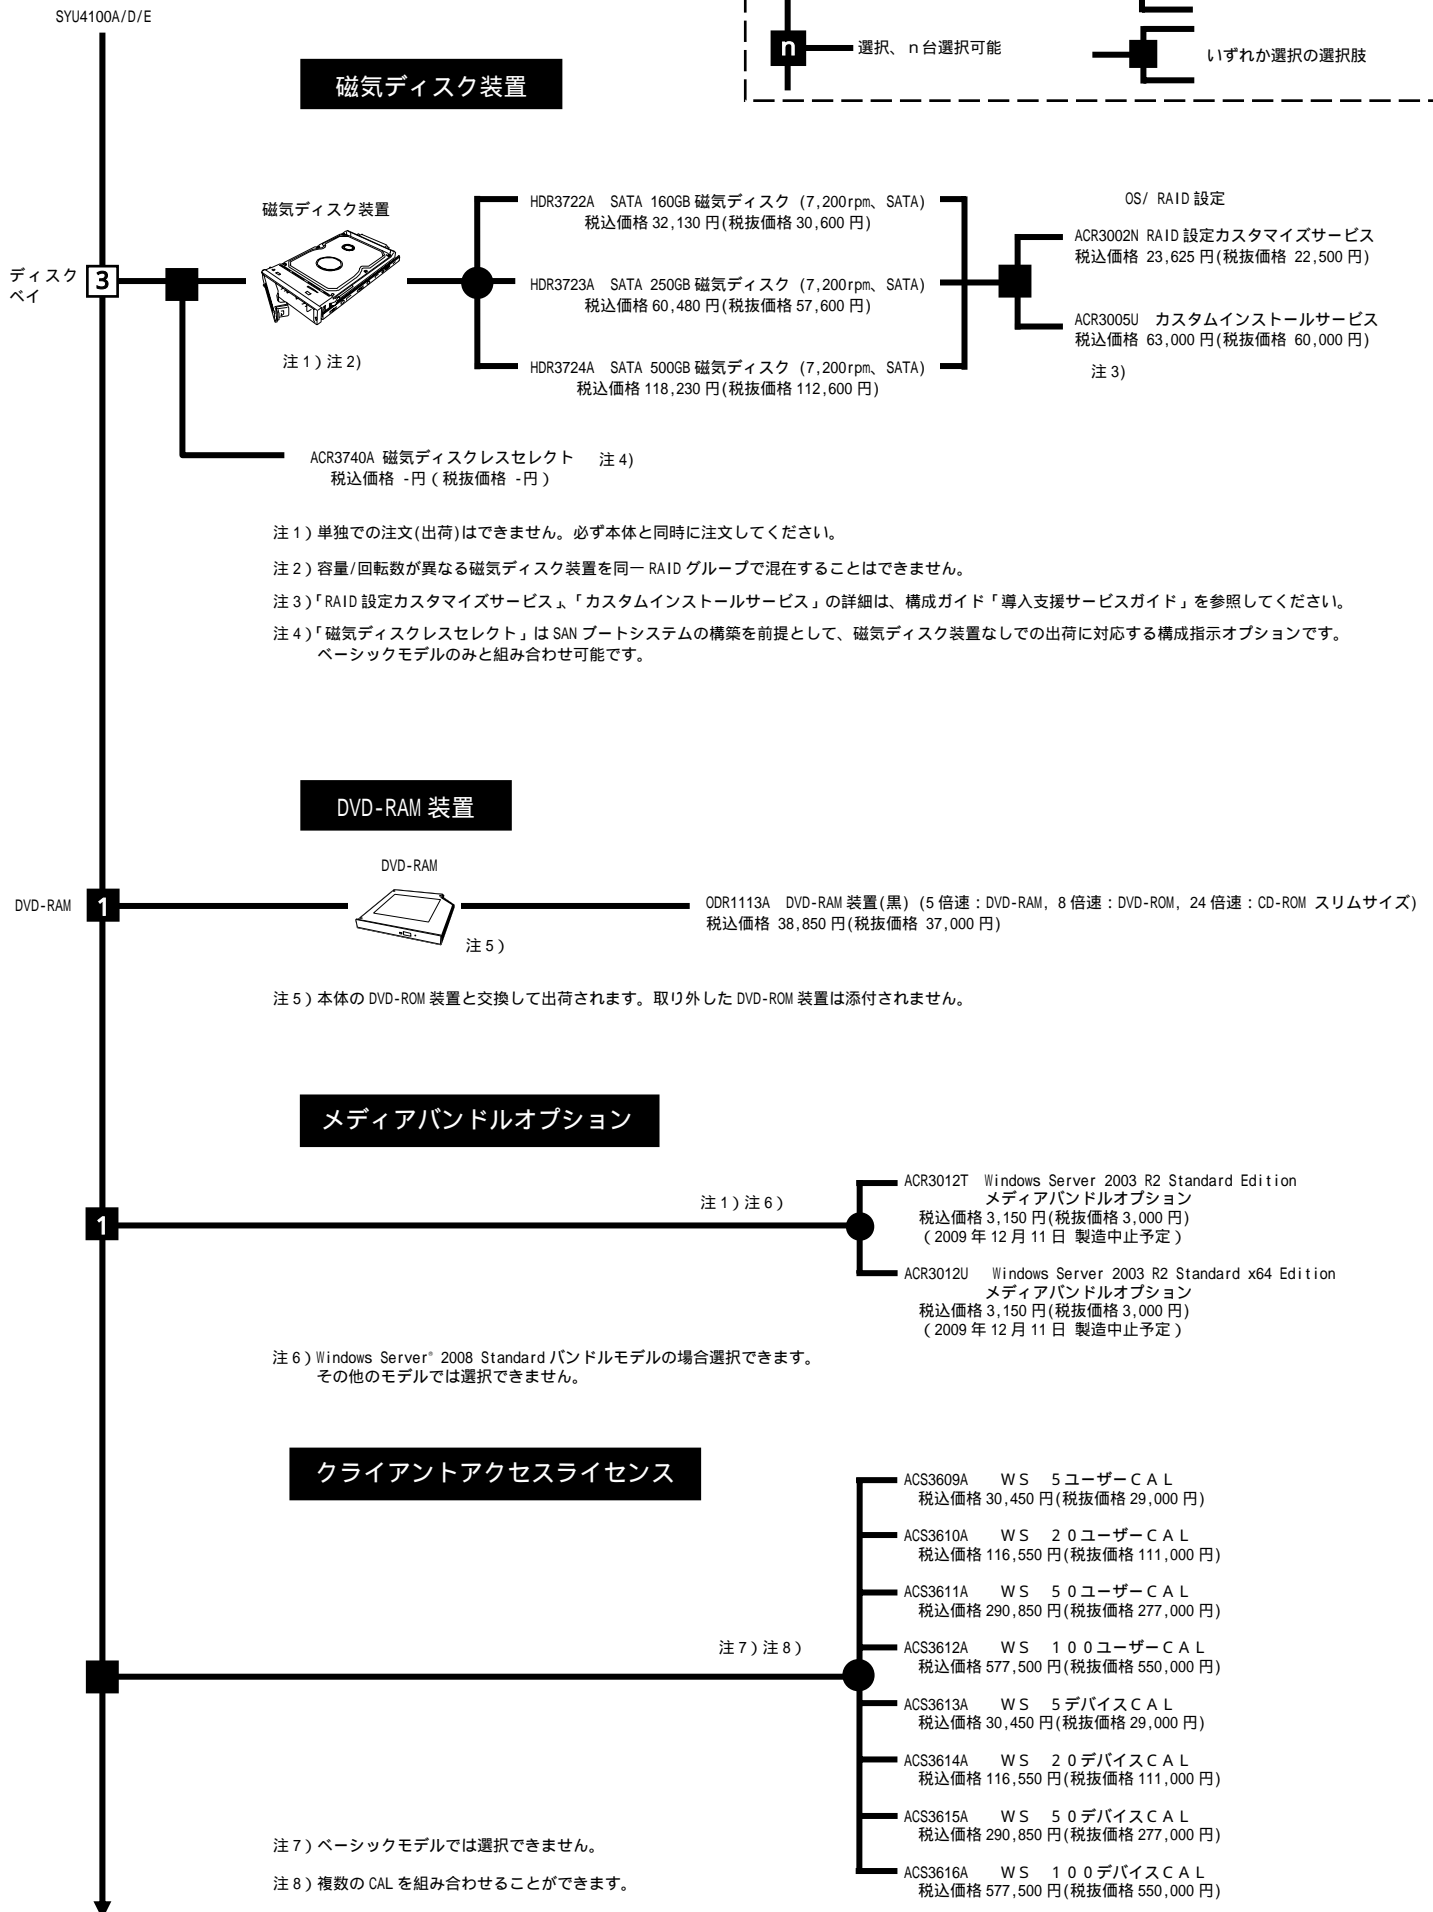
SYU4100A/D/E

n 選択、n台選択可能

いずれか選択の選択肢

磁気ディスク装置

磁気ディスク装置

ディスクベイ 3

注1）注2)

HDR3722A SATA 160GB 磁気ディスク (7,200rpm、SATA)
税込価格 32,130 円(税抜価格 30,600 円)

HDR3723A SATA 250GB 磁気ディスク (7,200rpm、SATA)
税込価格 60,480 円(税抜価格 57,600 円)

HDR3724A SATA 500GB 磁気ディスク (7,200rpm、SATA)
税込価格 118,230 円(税抜価格 112,600 円)

OS/ RAID 設定

ACR3002N RAID 設定カスタマイズサービス
税込価格 23,625 円(税抜価格 22,500 円)

ACR3005U カスタムインストールサービス
税込価格 63,000 円(税抜価格 60,000 円)

注3)

ACR3740A 磁気ディスクレスセレクト 注4)
税込価格 -円（税抜価格 -円）

注1）単独での注文(出荷)はできません。必ず本体と同時に注文してください。

注2）容量/回転数が異なる磁気ディスク装置を同一 RAID グループで混在することはできません。

注3）「RAID 設定カスタマイズサービス」、「カスタムインストールサービス」の詳細は、構成ガイド「導入支援サービスガイド」を参照してください。

注4）「磁気ディスクレスセレクト」は SAN ブートシステムの構築を前提として、磁気ディスク装置なしでの出荷に対応する構成指示オプションです。ベーシックモデルのみと組み合わせ可能です。

DVD-RAM 装置

DVD-RAM

DVD-RAM 1

注5）

ODR1113A DVD-RAM 装置(黒) (5 倍速：DVD-RAM, 8 倍速：DVD-ROM, 24 倍速：CD-ROM スリムサイズ)
税込価格 38,850 円(税抜価格 37,000 円)

注5）本体の DVD-ROM 装置と交換して出荷されます。取り外した DVD-ROM 装置は添付されません。

メディアバンドルオプション

1

注1）注6）

ACR3012T Windows Server 2003 R2 Standard Edition
メディアバンドルオプション
税込価格 3,150 円(税抜価格 3,000 円)
（2009 年 12 月 11 日 製造中止予定）

ACR3012U Windows Server 2003 R2 Standard x64 Edition
メディアバンドルオプション
税込価格 3,150 円(税抜価格 3,000 円)
（2009 年 12 月 11 日 製造中止予定）

注6）Windows Server® 2008 Standard バンドルモデルの場合選択できます。
その他のモデルでは選択できません。

クライアントアクセスライセンス

注7）注8）

ACS3609A ＷＳ ５ユーザーＣＡＬ
税込価格 30,450 円(税抜価格 29,000 円)

ACS3610A ＷＳ ２０ユーザーＣＡＬ
税込価格 116,550 円(税抜価格 111,000 円)

ACS3611A ＷＳ ５０ユーザーＣＡＬ
税込価格 290,850 円(税抜価格 277,000 円)

ACS3612A ＷＳ １００ユーザーＣＡＬ
税込価格 577,500 円(税抜価格 550,000 円)

ACS3613A ＷＳ ５デバイスＣＡＬ
税込価格 30,450 円(税抜価格 29,000 円)

ACS3614A ＷＳ ２０デバイスＣＡＬ
税込価格 116,550 円(税抜価格 111,000 円)

ACS3615A ＷＳ ５０デバイスＣＡＬ
税込価格 290,850 円(税抜価格 277,000 円)

ACS3616A ＷＳ １００デバイスＣＡＬ
税込価格 577,500 円(税抜価格 550,000 円)

注7）ベーシックモデルでは選択できません。

注8）複数の CAL を組み合わせることができます。